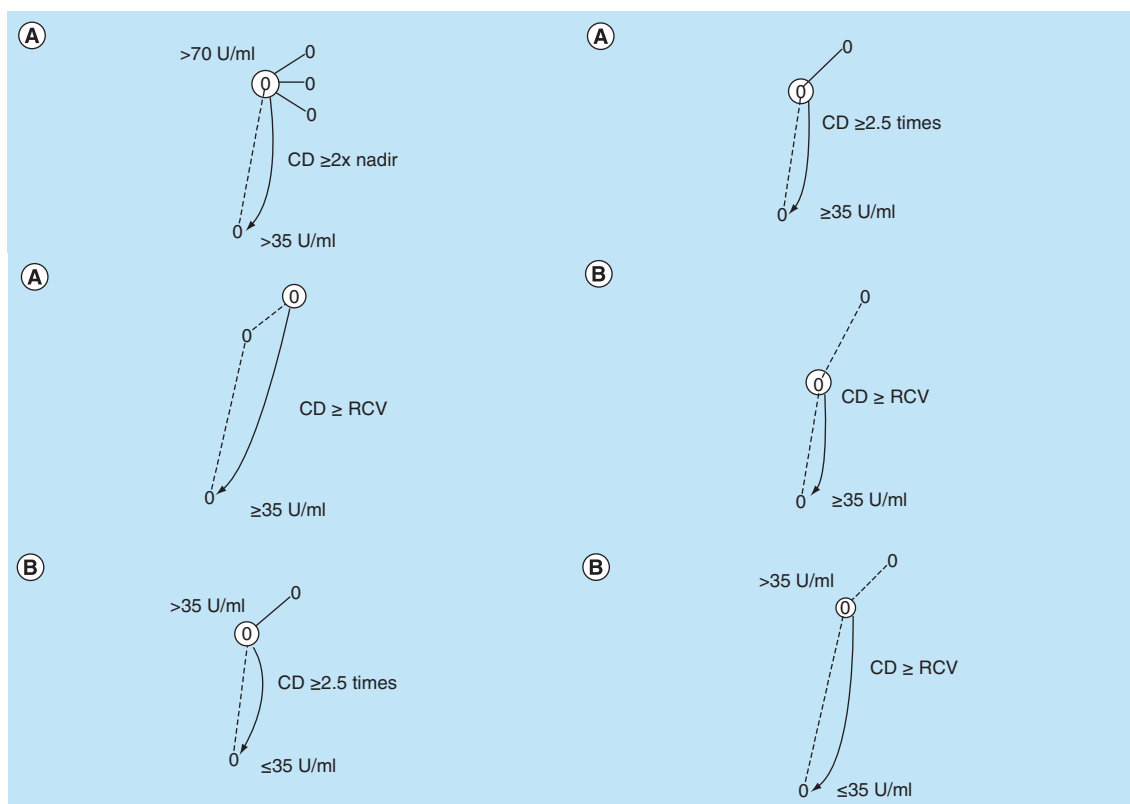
A

>70 U/ml

0

0

0

0

CD ≥2x nadir

0

>35 U/ml

A

0

0

CD ≥2.5 times

0

≥35 U/ml

A

0

0

CD ≥ RCV

0

≥35 U/ml

B

0

0

CD ≥ RCV

0

≥35 U/ml

B

>35 U/ml

0

0

CD ≥2.5 times

0

≤35 U/ml

B

>35 U/ml

0

0

CD ≥ RCV

0

≤35 U/ml